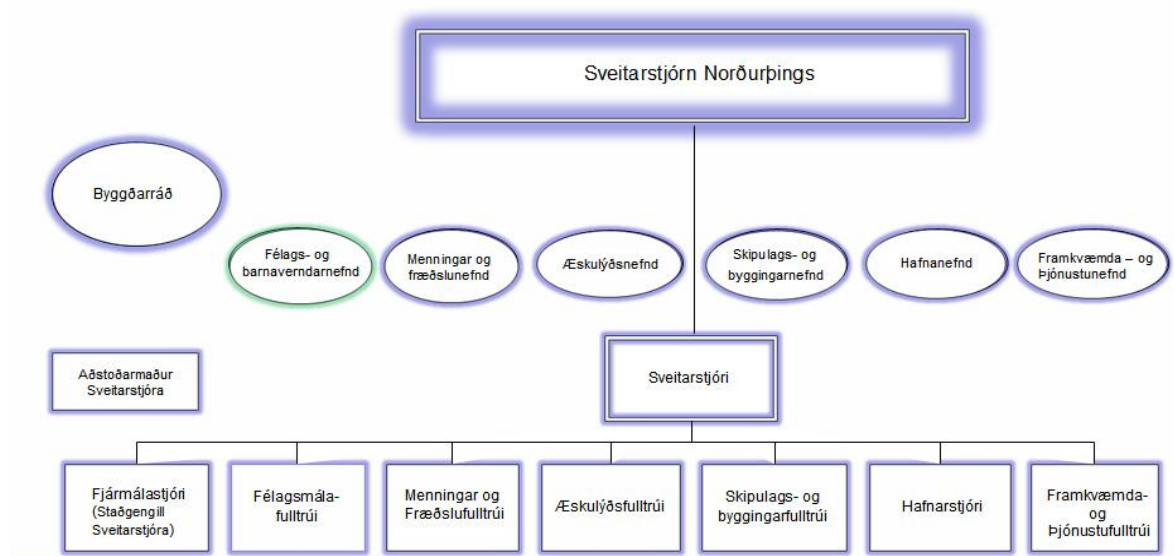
Sveitarstjórn Norðurþings

Byggðarráð

Félags- og barnaverndarnefnd

Menningar og fræðslunefnd

Æskulýðsnefnd

Skipulags- og byggingarnefnd

Hafnanefnd

Framkvæmda – og Þjónustunefnd

Aðstoðarmaður Sveitarstjóra

Sveitarstjóri

Fjármálastjóri (Staðgengill Sveitarstjóra)

Félagsmálafulltrúi

Menningar og Fræðslufulltrúi

Æskulýðsfulltrúi

Skipulags- og byggingarfulltrúi

Hafnarstjóri

Framkvæmda- og Þjónustufulltrúi